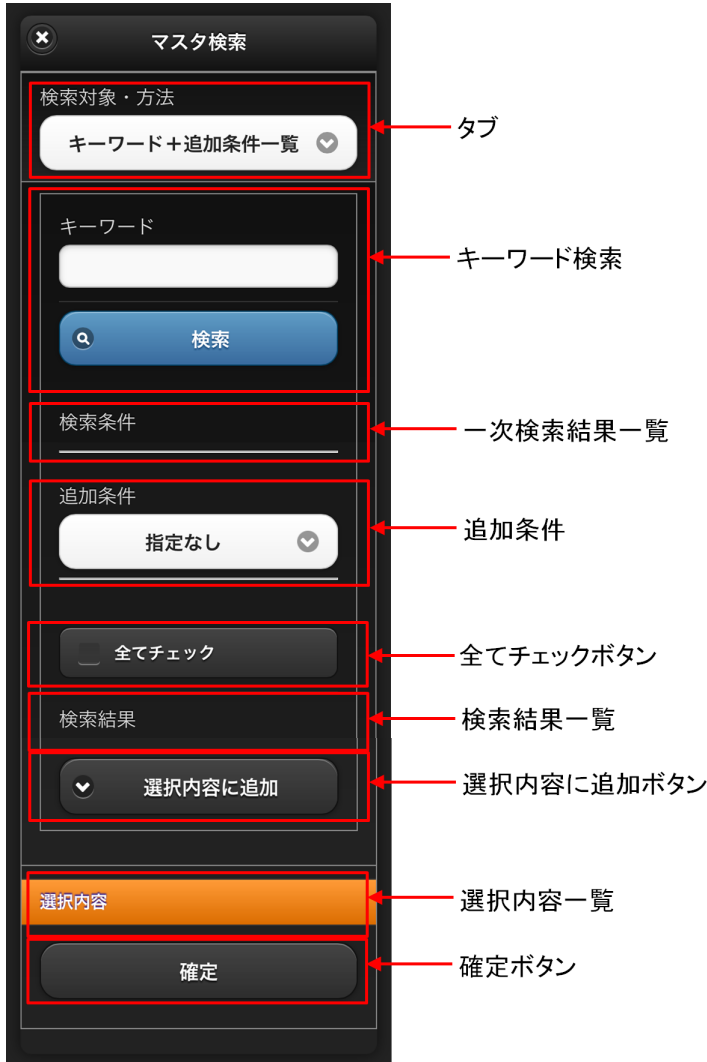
マスタ検索

検索対象・方法

キーワード＋追加条件一覧

タブ

キーワード

検索

キーワード検索

検索条件

一次検索結果一覧

追加条件

指定なし

追加条件

全てチェック

全てチェックボタン

検索結果

検索結果一覧

選択内容に追加

選択内容に追加ボタン

選択内容

選択内容一覧

確定

確定ボタン